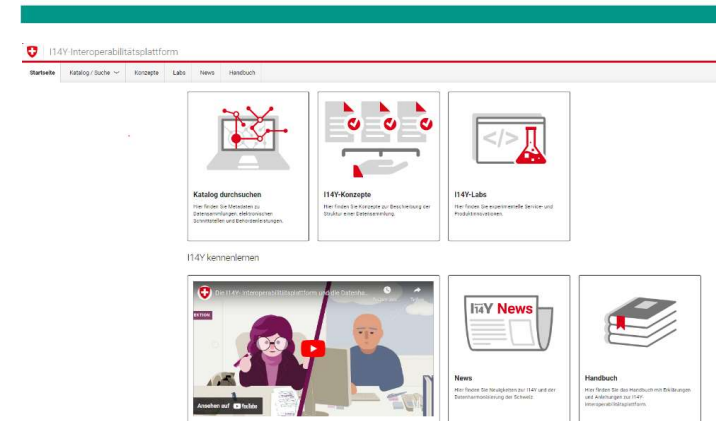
I14Y-Interoperabilitätsplattform

Startseite Katalog / Suche Konzepte Labs News Handbuch

Katalog durchsuchen
Hier finden Sie Metadaten zu Datensammlungen, elektronischen Schnittstellen und Behördenleistungen.

I14Y-Konzepte
Hier finden Sie Konzepte zur Beschreibung der Struktur einer Datensammlung.

I14Y-Labs
Hier finden Sie experimentelle Service- und Produktinnovationen.

I14Y kennenlernen

Die I14Y-Interoperabilitätsplattform und die Datenha...

Ansehen auf YouTube

I14Y News

News
Hier finden Sie Neuigkeiten zu I14Y und der Datenharmonisierung der Schweiz.

Handbuch
Hier finden Sie das Handbuch mit Erklärungen und Anleitungen zur I14Y-Interoperabilitätsplattform.